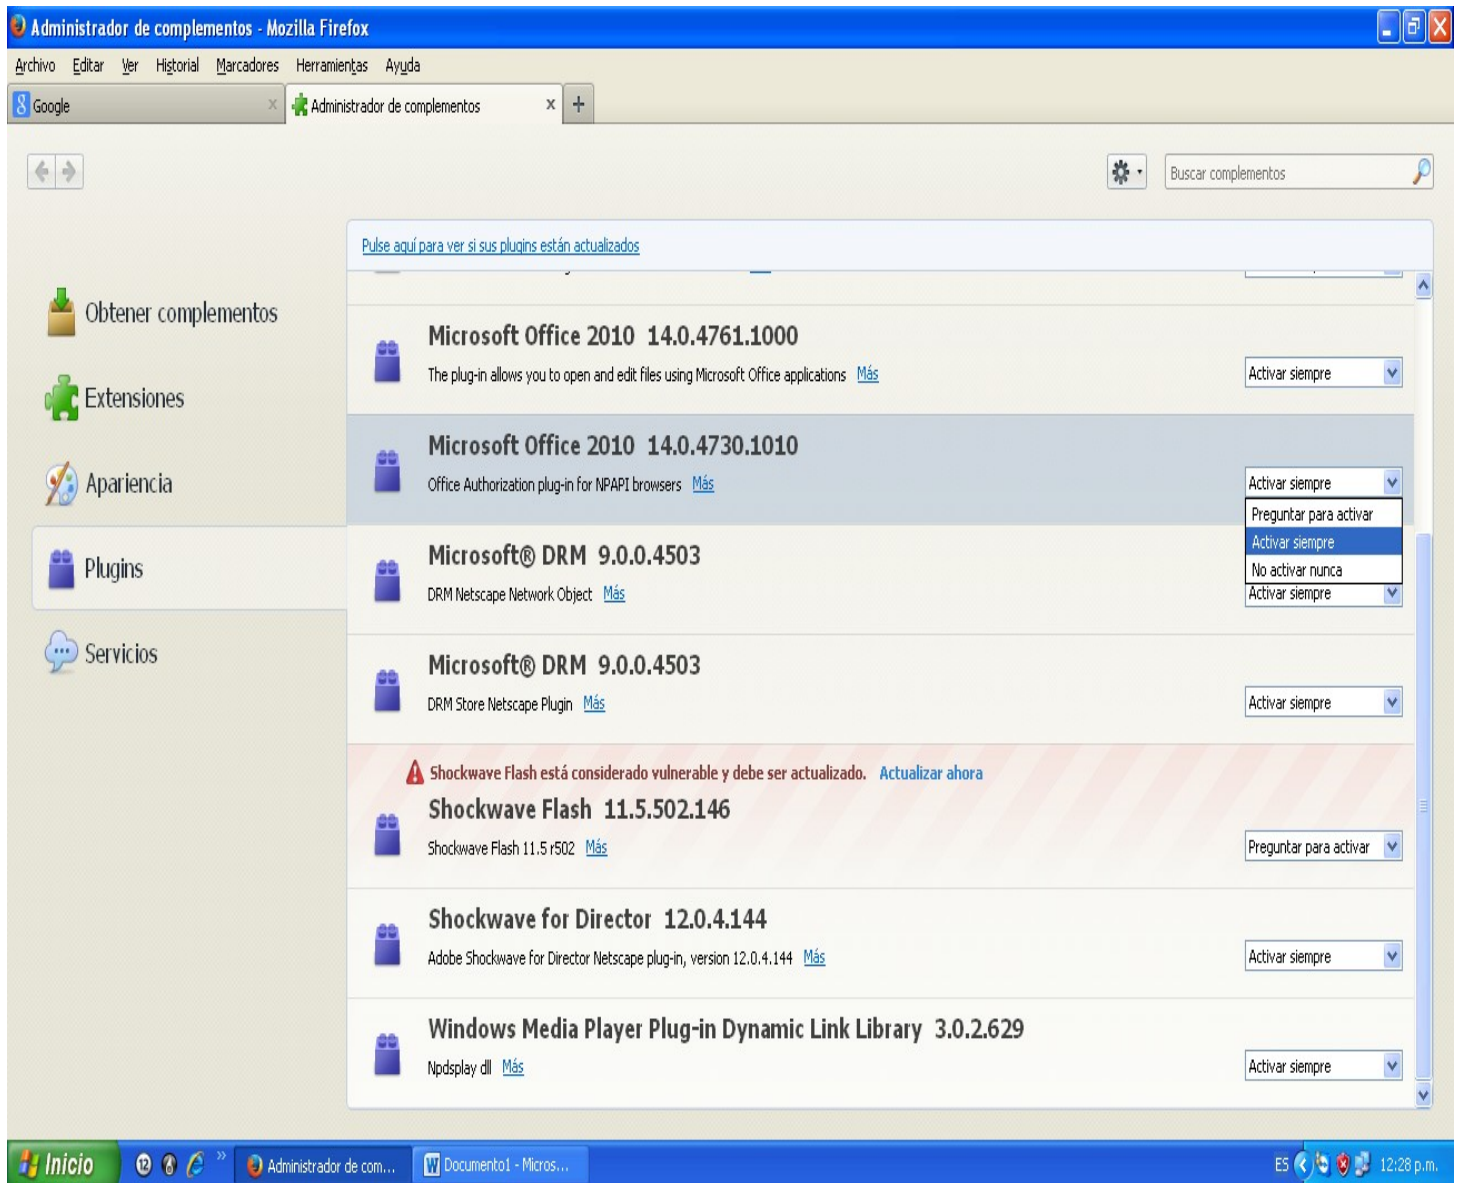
Administrador de complementos - Mozilla Firefox

Archivo Editar Ver Historial Marcadores Herramientas Ayuda

Google
Administrador de complementos

Buscar complementos

Pulse aquí para ver si sus plugins están actualizados

Obtener complementos
Extensiones
Apariencia
Plugins
Servicios

Microsoft Office 2010 14.0.4761.1000
The plug-in allows you to open and edit files using Microsoft Office applications Más
Activar siempre

Microsoft Office 2010 14.0.4730.1010
Office Authorization plug-in for NPAPI browsers Más
Activar siempre
Preguntar para activar
Activar siempre
No activar nunca

Microsoft® DRM 9.0.0.4503
DRM Netscape Network Object Más
Activar siempre

Microsoft® DRM 9.0.0.4503
DRM Store Netscape Plugin Más
Activar siempre

Shockwave Flash está considerado vulnerable y debe ser actualizado. Actualizar ahora
Shockwave Flash 11.5.502.146
Shockwave Flash 11.5 r502 Más
Preguntar para activar

Shockwave for Director 12.0.4.144
Adobe Shockwave for Director Netscape plug-in, version 12.0.4.144 Más
Activar siempre

Windows Media Player Plug-in Dynamic Link Library 3.0.2.629
Npdsplay dll Más
Activar siempre

Inicio
Administrador de com...
Documento1 - Micros...
ES
12:28 p.m.